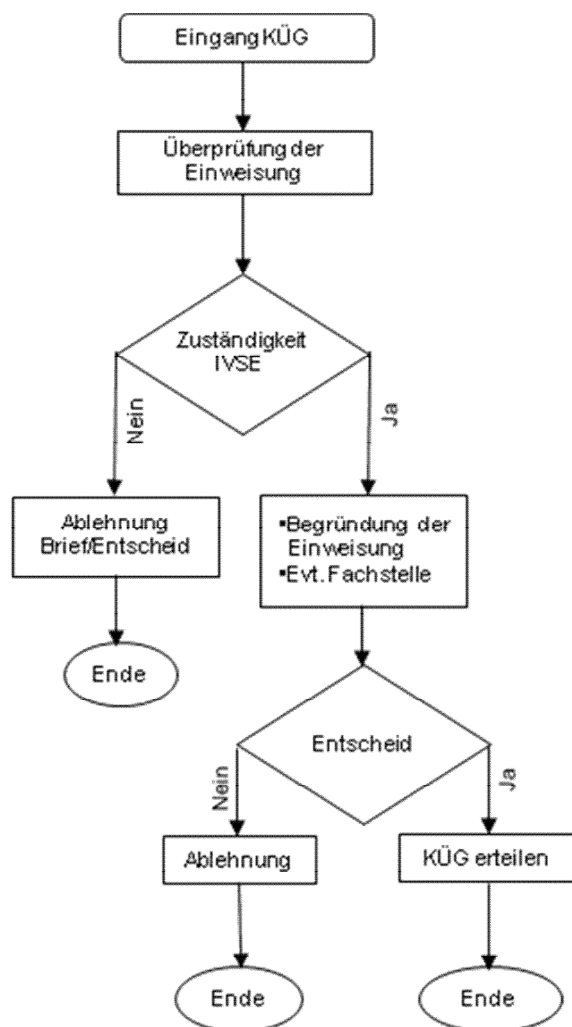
Eingang KÜG

Überprüfung der Einweisung

Zuständigkeit IVSE

Nein

Ja

Ablehnung Brief/Entscheid

Ende

▪Begründung der Einweisung
▪Evt. Fachstelle

Entscheid

Nein

Ja

Ablehnung

KÜG erteilen

Ende

Ende